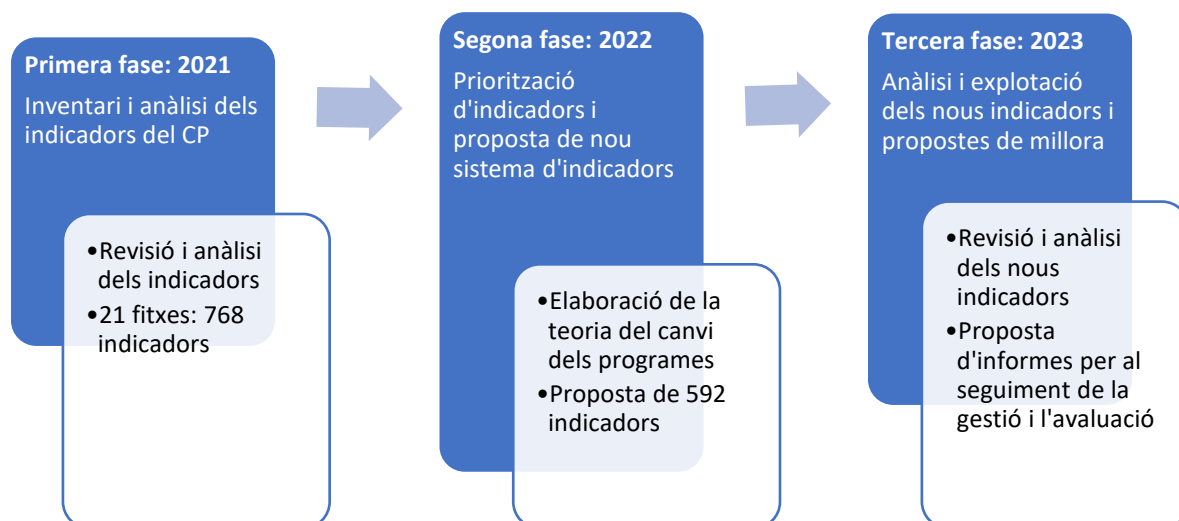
**Primera fase: 2021**

Inventari i anàlisi dels indicadors del CP

•Revisió i anàlisi dels indicadors
•21 fitxes: 768 indicadors

**Segona fase: 2022**

Priorització d'indicadors i proposta de nou sistema d'indicadors

•Elaboració de la teoria del canvi dels programes
•Proposta de 592 indicadors

**Tercera fase: 2023**

Anàlisi i explotació dels nous indicadors i propostes de millora

•Revisió i anàlisi dels nous indicadors
•Proposta d'informes per al seguiment de la gestió i l'avaluació